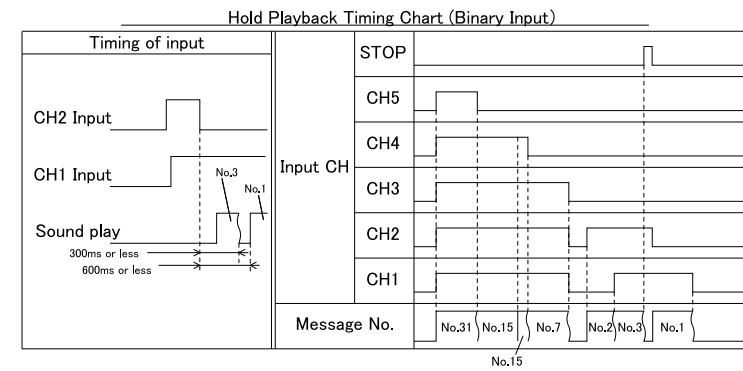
Hold Playback Timing Chart (Binary Input)

Timing of input

CH2 Input

CH1 Input

No.3

No.1

Sound play

300ms or less

600ms or less

Input CH

STOP

CH5

CH4

CH3

CH2

CH1

Message No.

No.31

No.15

No.7

No.2

No.3

No.1

No.15